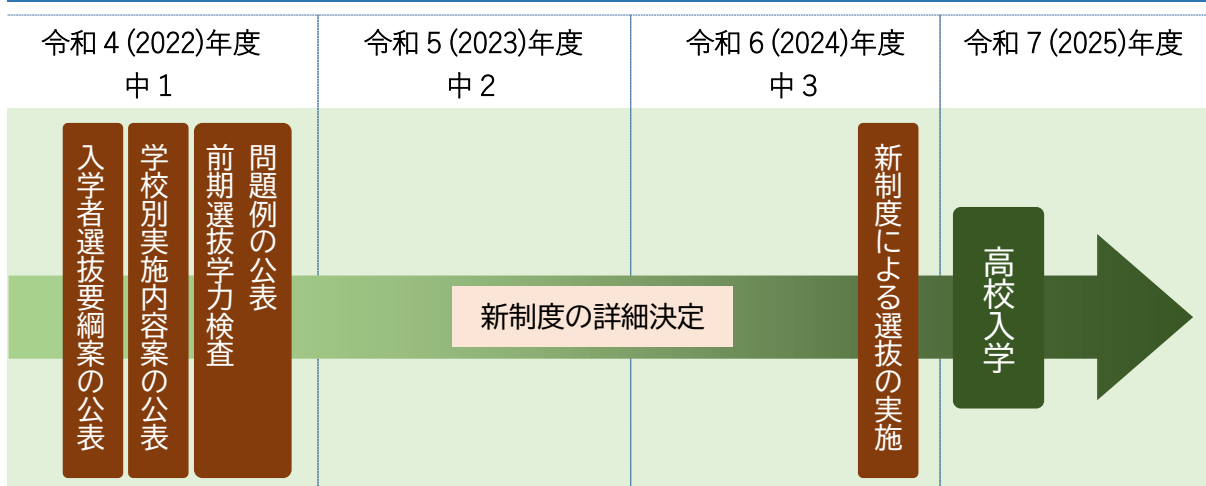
令和 4 (2022)年度
中 1

令和 5 (2023)年度
中 2

令和 6 (2024)年度
中 3

令和 7 (2025)年度

入学者選抜要綱案の公表

学校別実施内容案の公表

前期選抜学力検査問題例の公表

新制度の詳細決定

新制度による選抜の実施

高校入学